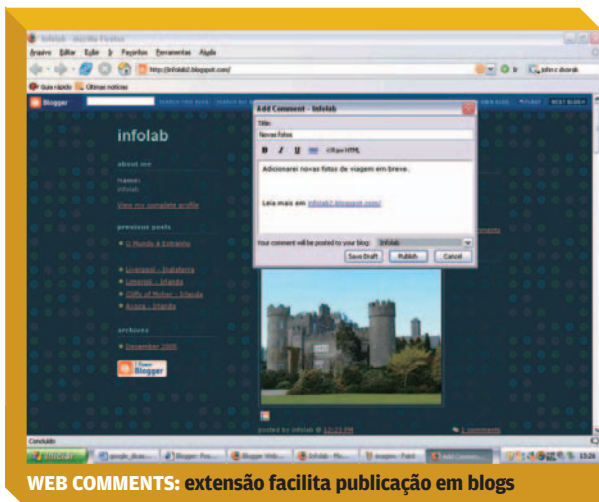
Infolab - Mozilla Firefox

Arquivo Editar Exibir Ir Favoritos Ferramentas Ajuda

http://infolab2.blogspot.com/

Guia rápido Últimas notícias

Blogger

NEXT BLOG»

infolab

about me

Name: infolab

View my complete profile

previous posts

O Mundo é Estranho

Liverpool - Inglaterra

Limerick - Irlanda

Cliffs of Moher - Irlanda

Arccia - Irlanda

archives

December 2005

Power Blogger

Add Comment - Infolab

Title:

Novas fotos

B I U Html

Adicionarei novas fotos de viagem em breve.

Leia mais em infolab2.blogspot.com/

Your comment will be posted to your blog: Infolab

Save Draft Publish Cancel

comments

posted by infolab at 12:23 PM

1 comments

Concluído

Iniciar

13:26

WEB COMMENTS: extensão facilita publicação em blogs